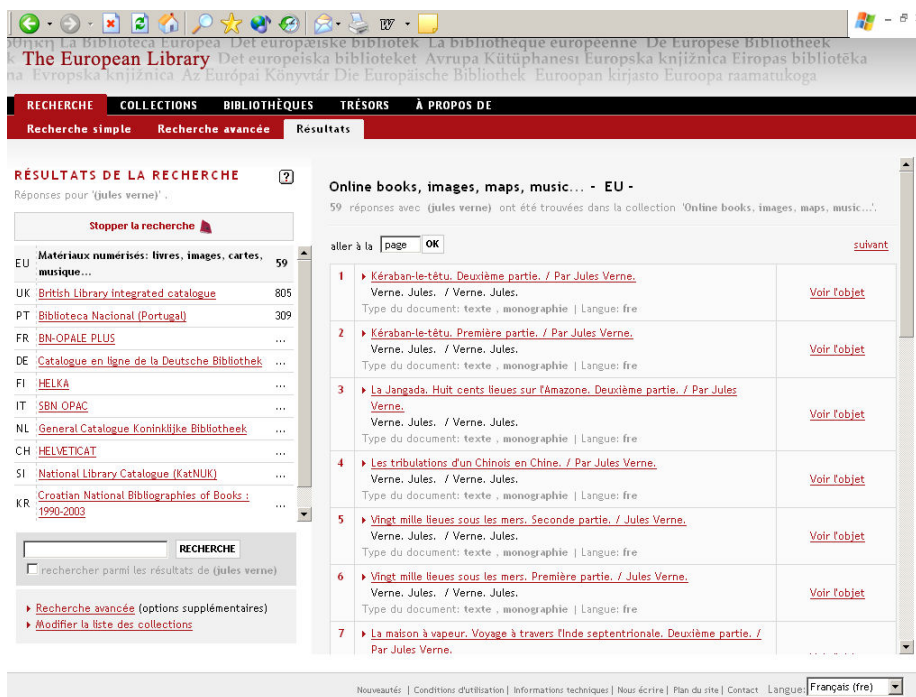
W

βιβλιοθήκη La Biblioteca Europea Det europæiske bibliotek La bibliothèque européenne De Europese Bibliotheek
The European Library Det europeiska biblioteket Avrupa Kütüphanesi Europska knjižnica Eiropas bibliotēka
Evropska knjižnica Az Európai Könyvtár Die Europäische Bibliothek Euroopan kirjasto Euroopa raamatukoga

RECHERCHE COLLECTIONS BIBLIOTHÈQUES TRÉSORS À PROPOS DE

Recherche simple Recherche avancée Résultats

RÉSULTATS DE LA RECHERCHE ?
Réponses pour '(jules verne)' .

Stopper la recherche

| | | |
|---|---|---|
| EU | Matériaux numérisés: livres, images, cartes, musique... | 59 |
| UK | British Library integrated catalogue | 805 |
| PT | Biblioteca Nacional (Portugal) | 309 |
| FR | BN-OPALE PLUS | ... |
| DE | Catalogue en ligne de la Deutsche Bibliothek | ... |
| FI | HELKA | ... |
| IT | SBN OPAC | ... |
| NL | General Catalogue Koninklijke Bibliotheek | ... |
| CH | HELVETICAT | ... |
| SI | National Library Catalogue (KatNUK) | ... |
| KR | Croatian National Bibliographies of Books : 1990-2003 | ... |

RECHERCHE
rechercher parmi les résultats de (jules verne)

Recherche avancée (options supplémentaires)
Modifier la liste des collections

Online books, images, maps, music... - EU -
59 réponses avec (jules verne) ont été trouvées dans la collection 'Online books, images, maps, music...'.

aller à la page OK suivant

1 Kéraban-le-têtu. Deuxième partie. / Par Jules Verne.
Verne. Jules. / Verne. Jules.
Type du document: texte , monographie | Langue: fre
Voir l'objet

2 Kéraban-le-têtu. Première partie. / Par Jules Verne.
Verne. Jules. / Verne. Jules.
Type du document: texte , monographie | Langue: fre
Voir l'objet

3 La Jangada. Huit cents lieues sur l'Amazone. Deuxième partie. / Par Jules Verne.
Verne. Jules. / Verne. Jules.
Type du document: texte , monographie | Langue: fre
Voir l'objet

4 Les tribulations d'un Chinois en Chine. / Par Jules Verne.
Verne. Jules. / Verne. Jules.
Type du document: texte , monographie | Langue: fre
Voir l'objet

5 Vingt mille lieues sous les mers. Seconde partie. / Jules Verne.
Verne. Jules. / Verne. Jules.
Type du document: texte , monographie | Langue: fre
Voir l'objet

6 Vingt mille lieues sous les mers. Première partie. / Jules Verne.
Verne. Jules. / Verne. Jules.
Type du document: texte , monographie | Langue: fre
Voir l'objet

7 La maison à vapeur. Voyage à travers l'Inde septentrionale. Deuxième partie. / Par Jules Verne.

Nouveautés | Conditions d'utilisation | Informations techniques | Nous écrire | Plan du site | Contact Langue: Français (fre)